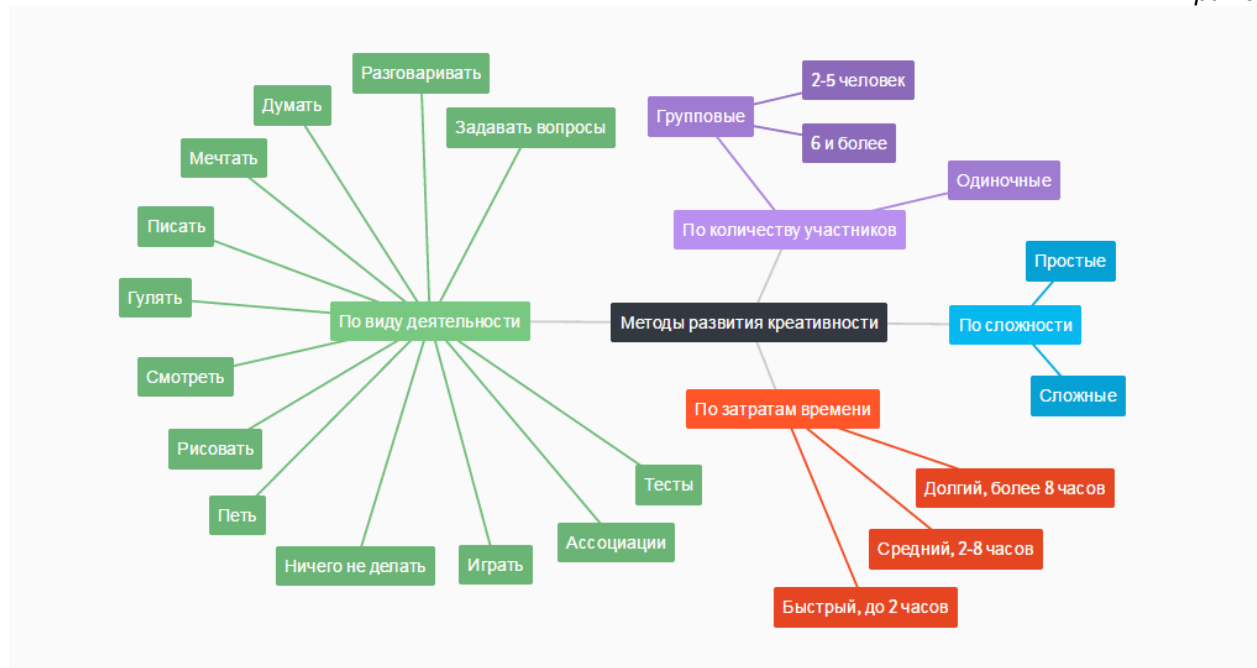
Методы развития креативности

По виду деятельности
Разговаривать
Думать
Задавать вопросы
Мечтать
Писать
Гулять
Смотреть
Рисовать
Петь
Ничего не делать
Играть
Ассоциации
Тесты

По количеству участников
Групповые
2-5 человек
6 и более
Одиночные

По сложности
Простые
Сложные

По затратам времени
Долгий, более 8 часов
Средний, 2-8 часов
Быстрый, до 2 часов